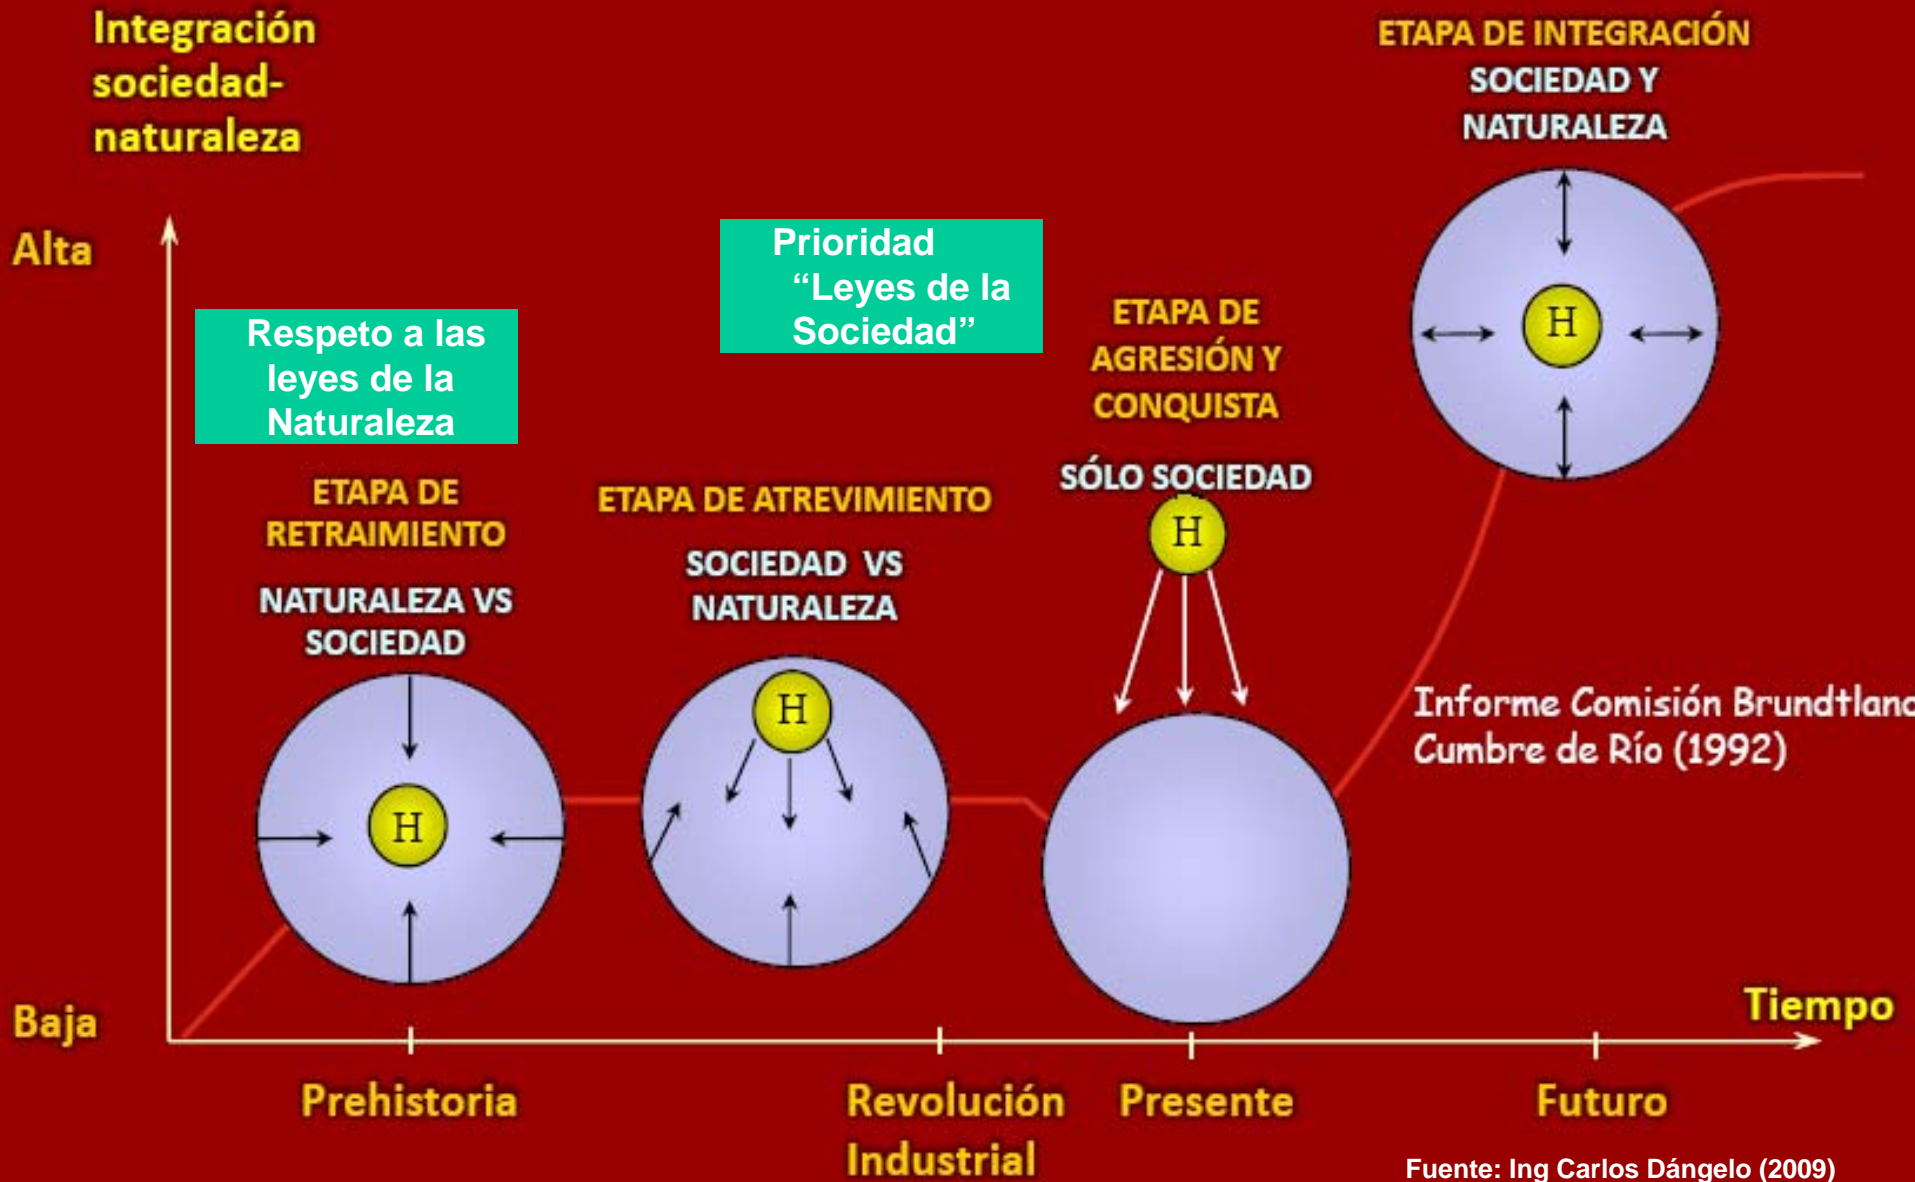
Integración sociedad-naturaleza

ETAPA DE INTEGRACIÓN
SOCIEDAD Y NATURALEZA

Alta

Prioridad “Leyes de la Sociedad”

Respeto a las leyes de la Naturaleza

ETAPA DE AGRESIÓN Y CONQUISTA

H

SÓLO SOCIEDAD

H

ETAPA DE RETRAIMIENTO

NATURALEZA VS SOCIEDAD

ETAPA DE ATREVIMIENTO

SOCIEDAD VS NATURALEZA

H

Informe Comisión Brundtlan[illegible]
Cumbre de Río (1992)

H

Baja

Tiempo

Prehistoria

Revolución Industrial

Presente

Futuro

Fuente: Ing Carlos Dángelo (2009)